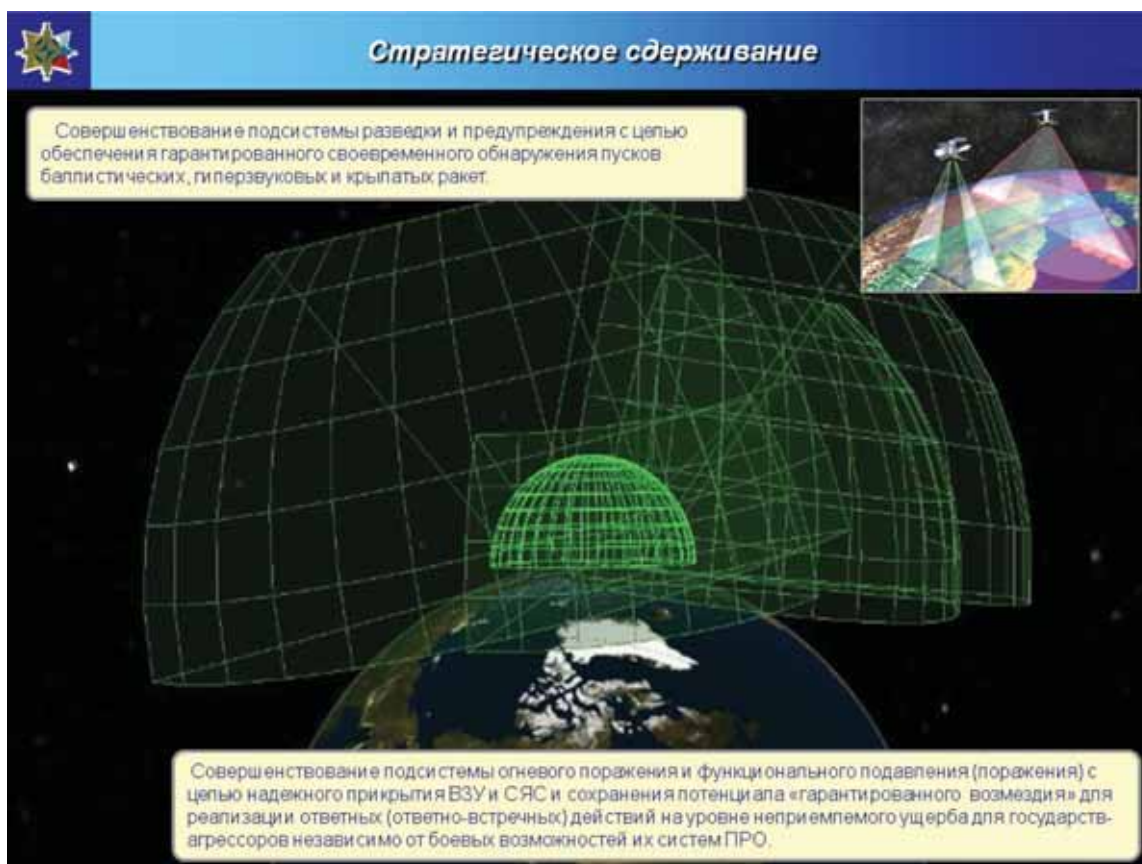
Стратегическое сдерживание

Совершенствование подсистемы разведки и предупреждения с целью обеспечения гарантированного своевременного обнаружения пусков баллистических, гиперзвуковых и крылатых ракет.

Совершенствование подсистемы огневого поражения и функционального подавления (поражения) с целью надежного прикрытия ВЗУ и СЯС и сохранения потенциала «гарантированного возмездия» для реализации ответных (ответно-встречных) действий на уровне неприемлемого ущерба для государств-агрессоров независимо от боевых возможностей их систем ПРО.